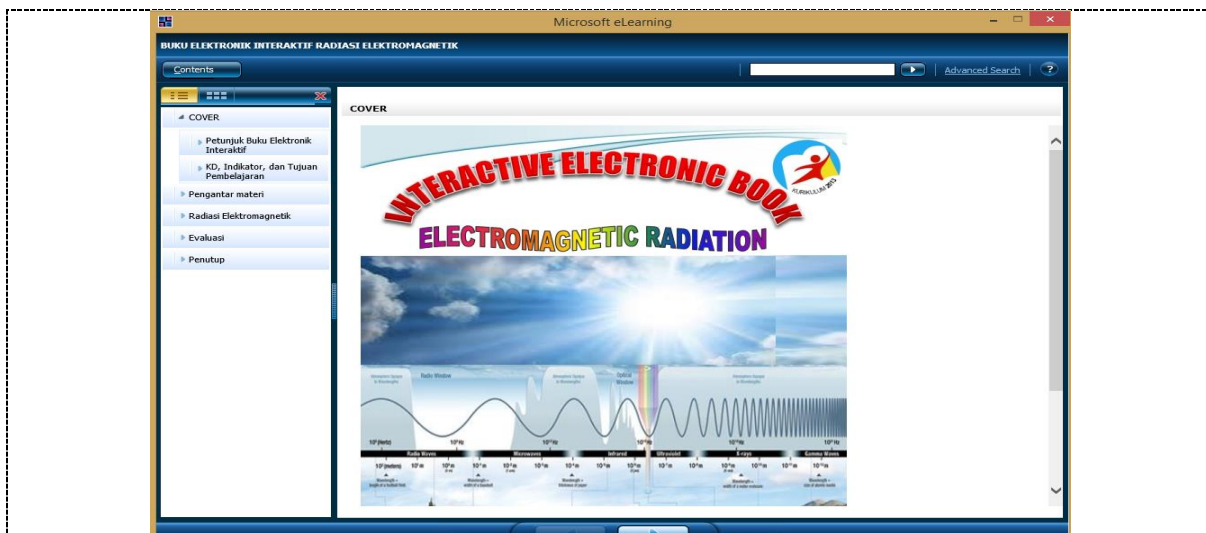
Microsoft eLearning

BUKU ELEKTRONIK INTERAKTIF RADIASI ELEKTROMAGNETIK

Contents

Advanced Search

?

COVER

Petunjuk Buku Elektronik Interaktif

KD, Indikator, dan Tujuan Pembelajaran

Pengantar materi

Radiasi Elektromagnetik

Evaluasi

Penutup

COVER

INTERACTIVE ELECTRONIC BOOK

KURIKULUM 2013

ELECTROMAGNETIC RADIATION

Radio Window

Optical Window

Radio Waves

Microwaves

Infrared

Ultraviolet

X-rays

Gamma Waves

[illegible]